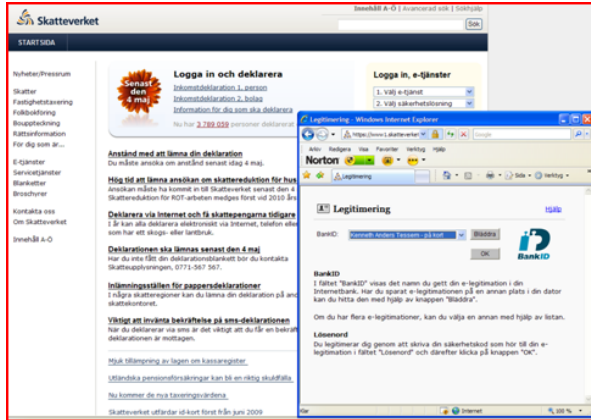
Skatteverket

Innehåll A-Ö | Avancerad sök | Sökhjälp

Sök

STARTSIDA

Nyheter/Pressrum

Skatter
Fastighetstaxering
Folkbokföring
Bouppteckning
Rättsinformation
För dig som ar...

E-tjänster
Servicetjänster
Blanketter
Broschyrer

Kontakta oss
Om Skatteverket

Innehåll A-Ö

Senast den 4 maj

Logga in och deklarera

Inkomstdeklaration 1, person
Inkomstdeklaration 2, bolag
Information för dig som ska deklarera

Nu har 3 789 059 personer deklarerat

Logga in, e-tjänster

1. Välj e-tjänst
2. Välj säkerhetslösning

Anstånd med att lämna din deklaration
Du måste ansöka om anstånd senast idag 4 maj.

Hög tid att lämna ansökan om skattereduktion för hus
Ansökan måste ha kommit in till Skatteverket senast den 4 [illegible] Skattereduktion för ROT-arbeten medges först vid 2010 års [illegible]

Deklarera via Internet och få skattepengarna tidigare
I år kan alla deklarera elektroniskt via Internet, telefon eller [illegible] som har ett skogs- eller lantbruk.

Deklarationen ska lämnas senast den 4 maj
Har du inte fått din deklarationsblankett bör du kontakta Skatteupplysningen, 0771-567 567.

Inlämningsställen för pappersdeklarationer
I några skatteregioner kan du lämna din deklaration på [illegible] skattekontoret.

Viktigt att invänta bekräftelse på sms-deklarationen
När du deklarerar via sms är det viktigt att du får en bekräft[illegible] deklarationen är mottagen.

Mjuk tillämpning av lagen om kassaregister

Utländska pensionsförsäkringar kan bli en riktig skuldfälla

Nu kommer de nya taxeringsvärdena

Skatteverket utfärdar id-kort först från juni 2009

Legitimering - Windows Internet Explorer

https://www.t.skatteverket.se

Google

Arkiv Redigera Visa Favoriter Verktyg Hjälp

Norton

Legitimering

Sida Verktyg

Legitimering

Hjälp

BankID: Kenneth Anders Tessem - på kort

Bläddra

OK

BankID

BankID
I fältet "BankID" visas det namn du gett din e-legitimation i din Internetbank. Har du sparat e-legitimationen på en annan plats i din dator kan du hitta den med hjälp av knappen "Bläddra".

Om du har flera e-legitimationer, kan du välja en annan med hjälp av listan.

Lösenord
Du legitimerar dig genom att skriva din säkerhetskod som hör till din e-legitimation i fältet "Lösenord" och därefter klicka på knappen "OK".

Internet

100 %